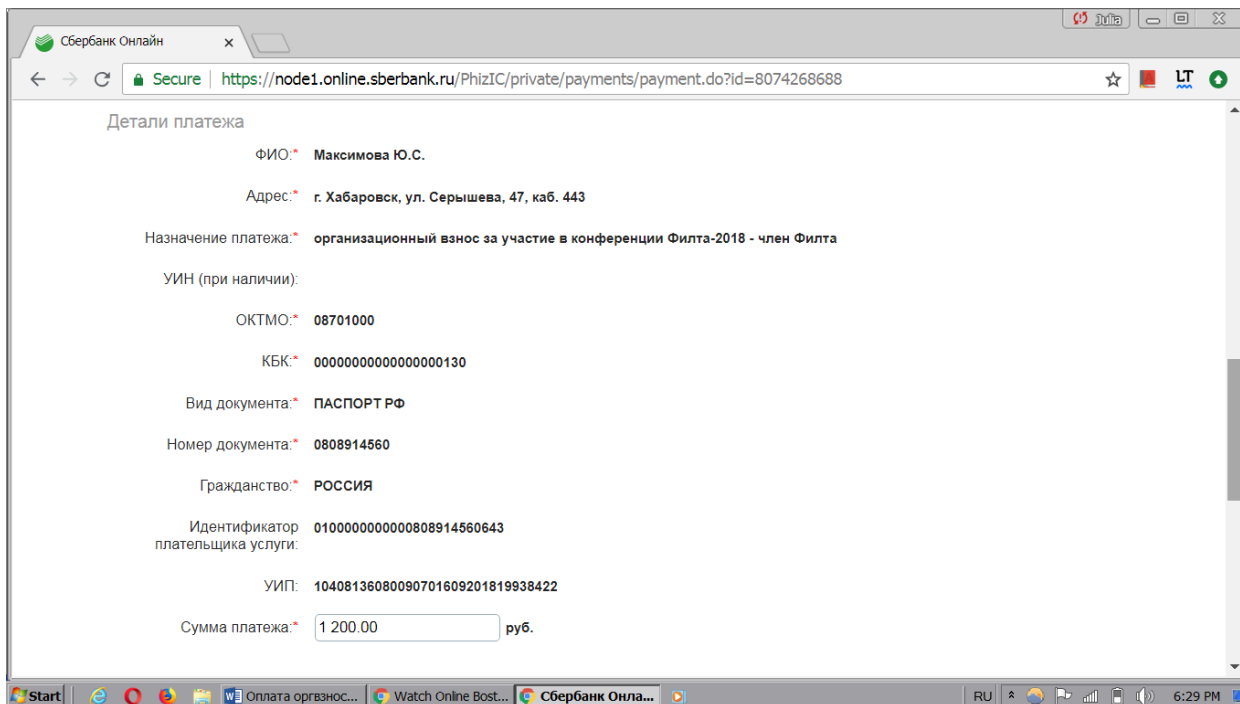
Julia

Сбербанк Онлайн ×

Secure | https://node1.online.sberbank.ru/PhizIC/private/payments/payment.do?id=8074268688

LT

Детали платежа

ФИО:* Максимова Ю.С.

Адрес:* г. Хабаровск, ул. Серышева, 47, каб. 443

Назначение платежа:* организационный взнос за участие в конференции Филта-2018 - член Филта

УИН (при наличии):

ОКТМО:* 08701000

КБК:* 00000000000000000130

Вид документа:* ПАСПОРТ РФ

Номер документа:* 0808914560

Гражданство:* РОССИЯ

Идентификатор плательщика услуги: 0100000000000808914560643

УИП: 10408136080090701609201819938422

Сумма платежа:* 1 200.00 руб.

Start | Оплата оргвзнос... | Watch Online Bost... | Сбербанк Онла... | RU | 6:29 PM